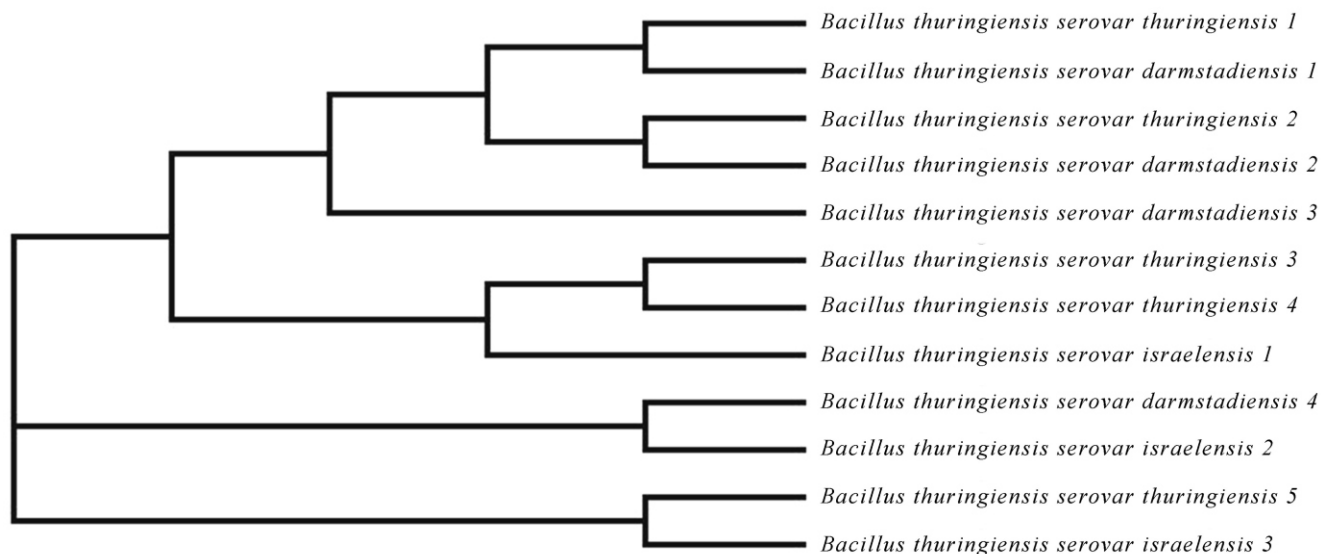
Bacillus thuringiensis serovar thuringiensis 1
Bacillus thuringiensis serovar darmstadiensis 1
Bacillus thuringiensis serovar thuringiensis 2
Bacillus thuringiensis serovar darmstadiensis 2
Bacillus thuringiensis serovar darmstadiensis 3
Bacillus thuringiensis serovar thuringiensis 3
Bacillus thuringiensis serovar thuringiensis 4
Bacillus thuringiensis serovar israelensis 1
Bacillus thuringiensis serovar darmstadiensis 4
Bacillus thuringiensis serovar israelensis 2
Bacillus thuringiensis serovar thuringiensis 5
Bacillus thuringiensis serovar israelensis 3